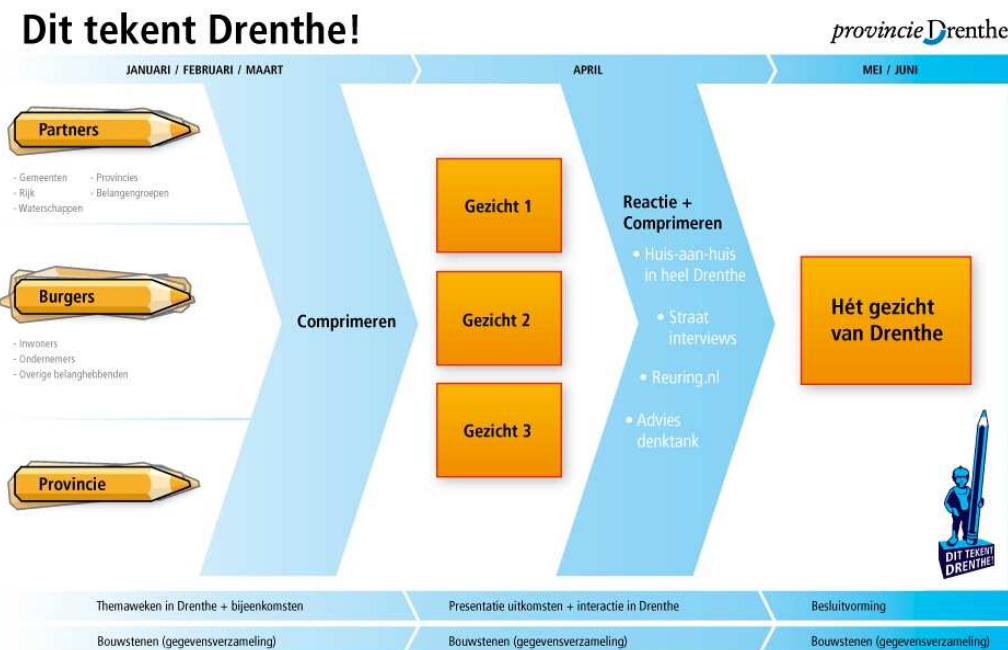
Dit tekent Drenthe!

provincie Drenthe

JANUARI / FEBRUARI / MAART

APRIL

MEI / JUNI

Partners

- Gemeenten
- Rijk
- Waterschappen
- Provincies
- Belangengroepen

Burgers

- Inwoners
- Ondernemers
- Overige belanghebbenden

Provincie

Comprimeren

Gezicht 1

Gezicht 2

Gezicht 3

Reactie + Comprimeren

• Huis-aan-huis in heel Drenthe

• Straat interviews

• Reuring.nl

• Advies denktank

Hét gezicht van Drenthe

DIT TEKENT DRENTHE!

Themaweken in Drenthe + bijeenkomsten

Presentatie uitkomsten + interactie in Drenthe

Besluitvorming

Bouwstenen (gegevensverzameling)

Bouwstenen (gegevensverzameling)

Bouwstenen (gegevensverzameling)